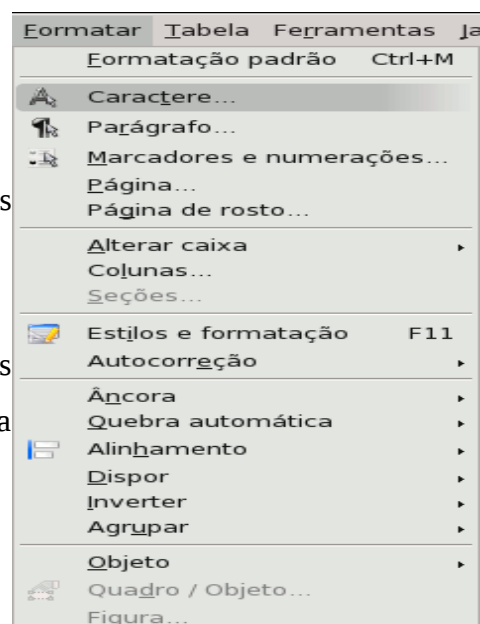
Formatar Tabela Ferramentas Ja

Formatação padrão Ctrl+M

Caractere...
Parágrafo...
Marcadores e numerações...
Página...
Página de rosto...

Alterar caixa
Colunas...
Seções...

Estilos e formatação F11
Autocorreção

Âncora
Quebra automática
Alinhamento
Dispor
Inverter
Agrupar

Objeto
Quadro / Objeto...
Figura...

s
s
a